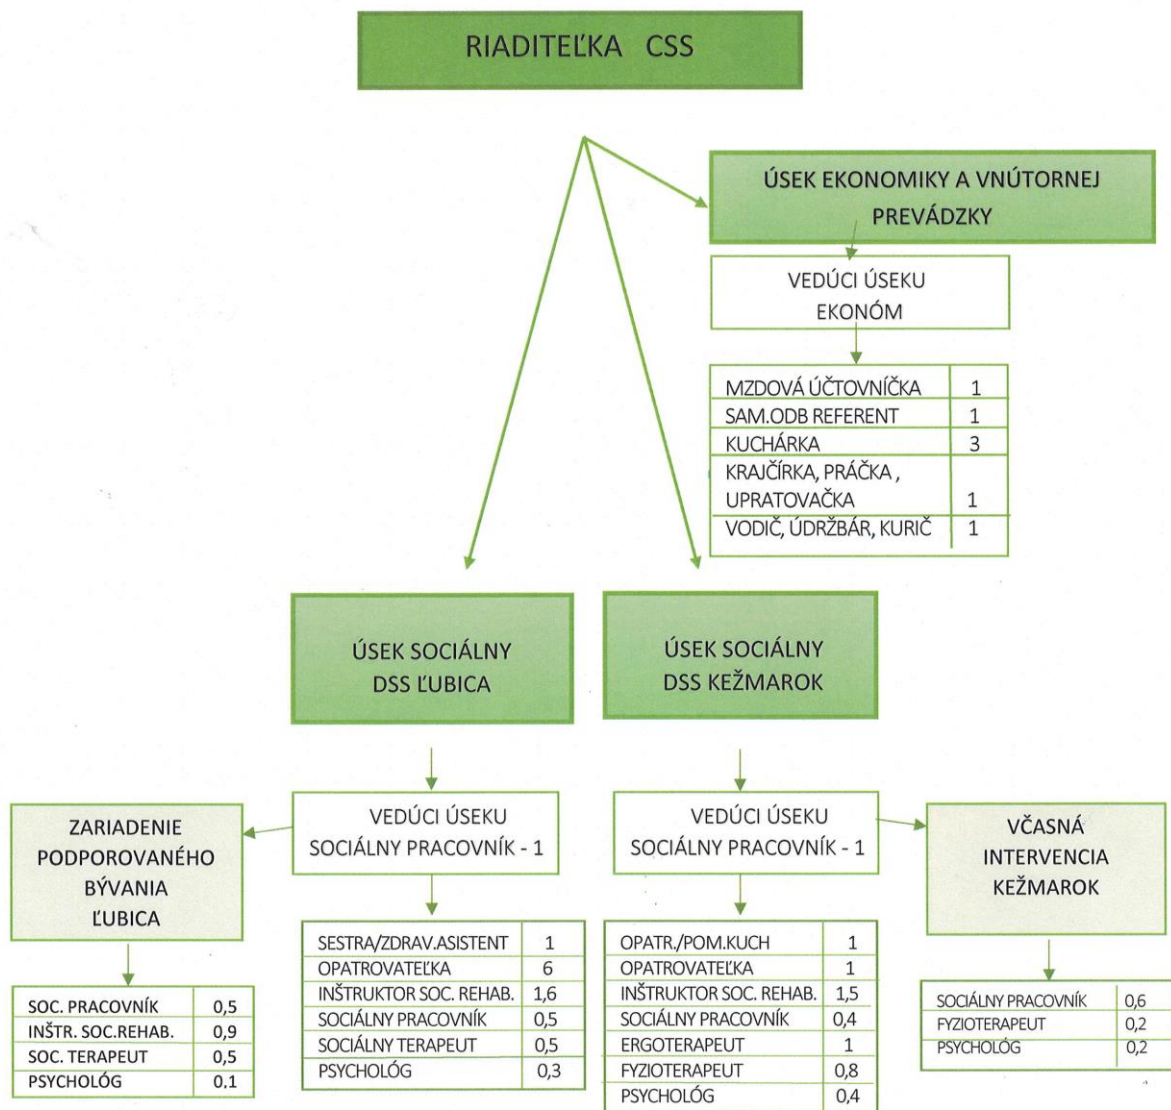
RIADITEĽKA CSS

ÚSEK EKONOMIKY A VNÚTORNEJ PREVÁDZKY

VEDÚCI ÚSEKU EKONÓM

| | |
|---|---|
| MZDOVÁ ÚČTOVNÍČKA | 1 |
| SAM.ODB REFERENT | 1 |
| KUCHÁRKA | 3 |
| KRAJČÍRKA, PRÁČKA , UPRATOVAČKA | 1 |
| VODIČ, ÚDRŽBÁR, KURIČ | 1 |

ÚSEK SOCIÁLNY DSS ĽUBICA

ÚSEK SOCIÁLNY DSS KEŽMAROK

ZARIADENIE PODPOROVANÉHO BÝVANIA ĽUBICA

VEDÚCI ÚSEKU SOCIÁLNY PRACOVNÍK - 1

VEDÚCI ÚSEKU SOCIÁLNY PRACOVNÍK - 1

VČASNÁ INTERVENCIA KEŽMAROK

| | |
|---|---|
| SOC. PRACOVNÍK | 0,5 |
| INŠTR. SOC.REHAB. | 0,9 |
| SOC. TERAPEUT | 0,5 |
| PSYCHOLÓG | 0.1 |

| | |
|---|---|
| SESTRA/ZDRAV.ASISTENT | 1 |
| OPATROVATEĽKA | 6 |
| INŠTRUKTOR SOC. REHAB. | 1,6 |
| SOCIÁLNY PRACOVNÍK | 0,5 |
| SOCIÁLNY TERAPEUT | 0,5 |
| PSYCHOLÓG | 0,3 |

| | |
|---|---|
| OPATR./POM.KUCH | 1 |
| OPATROVATEĽKA | 1 |
| INŠTRUKTOR SOC. REHAB. | 1,5 |
| SOCIÁLNY PRACOVNÍK | 0,4 |
| ERGOTERAPEUT | 1 |
| FYZIOTERAPEUT | 0,8 |
| PSYCHOLÓG | 0,4 |

| | |
|---|---|
| SOCIÁLNY PRACOVNÍK | 0,6 |
| FYZIOTERAPEUT | 0,2 |
| PSYCHOLÓG | 0,2 |